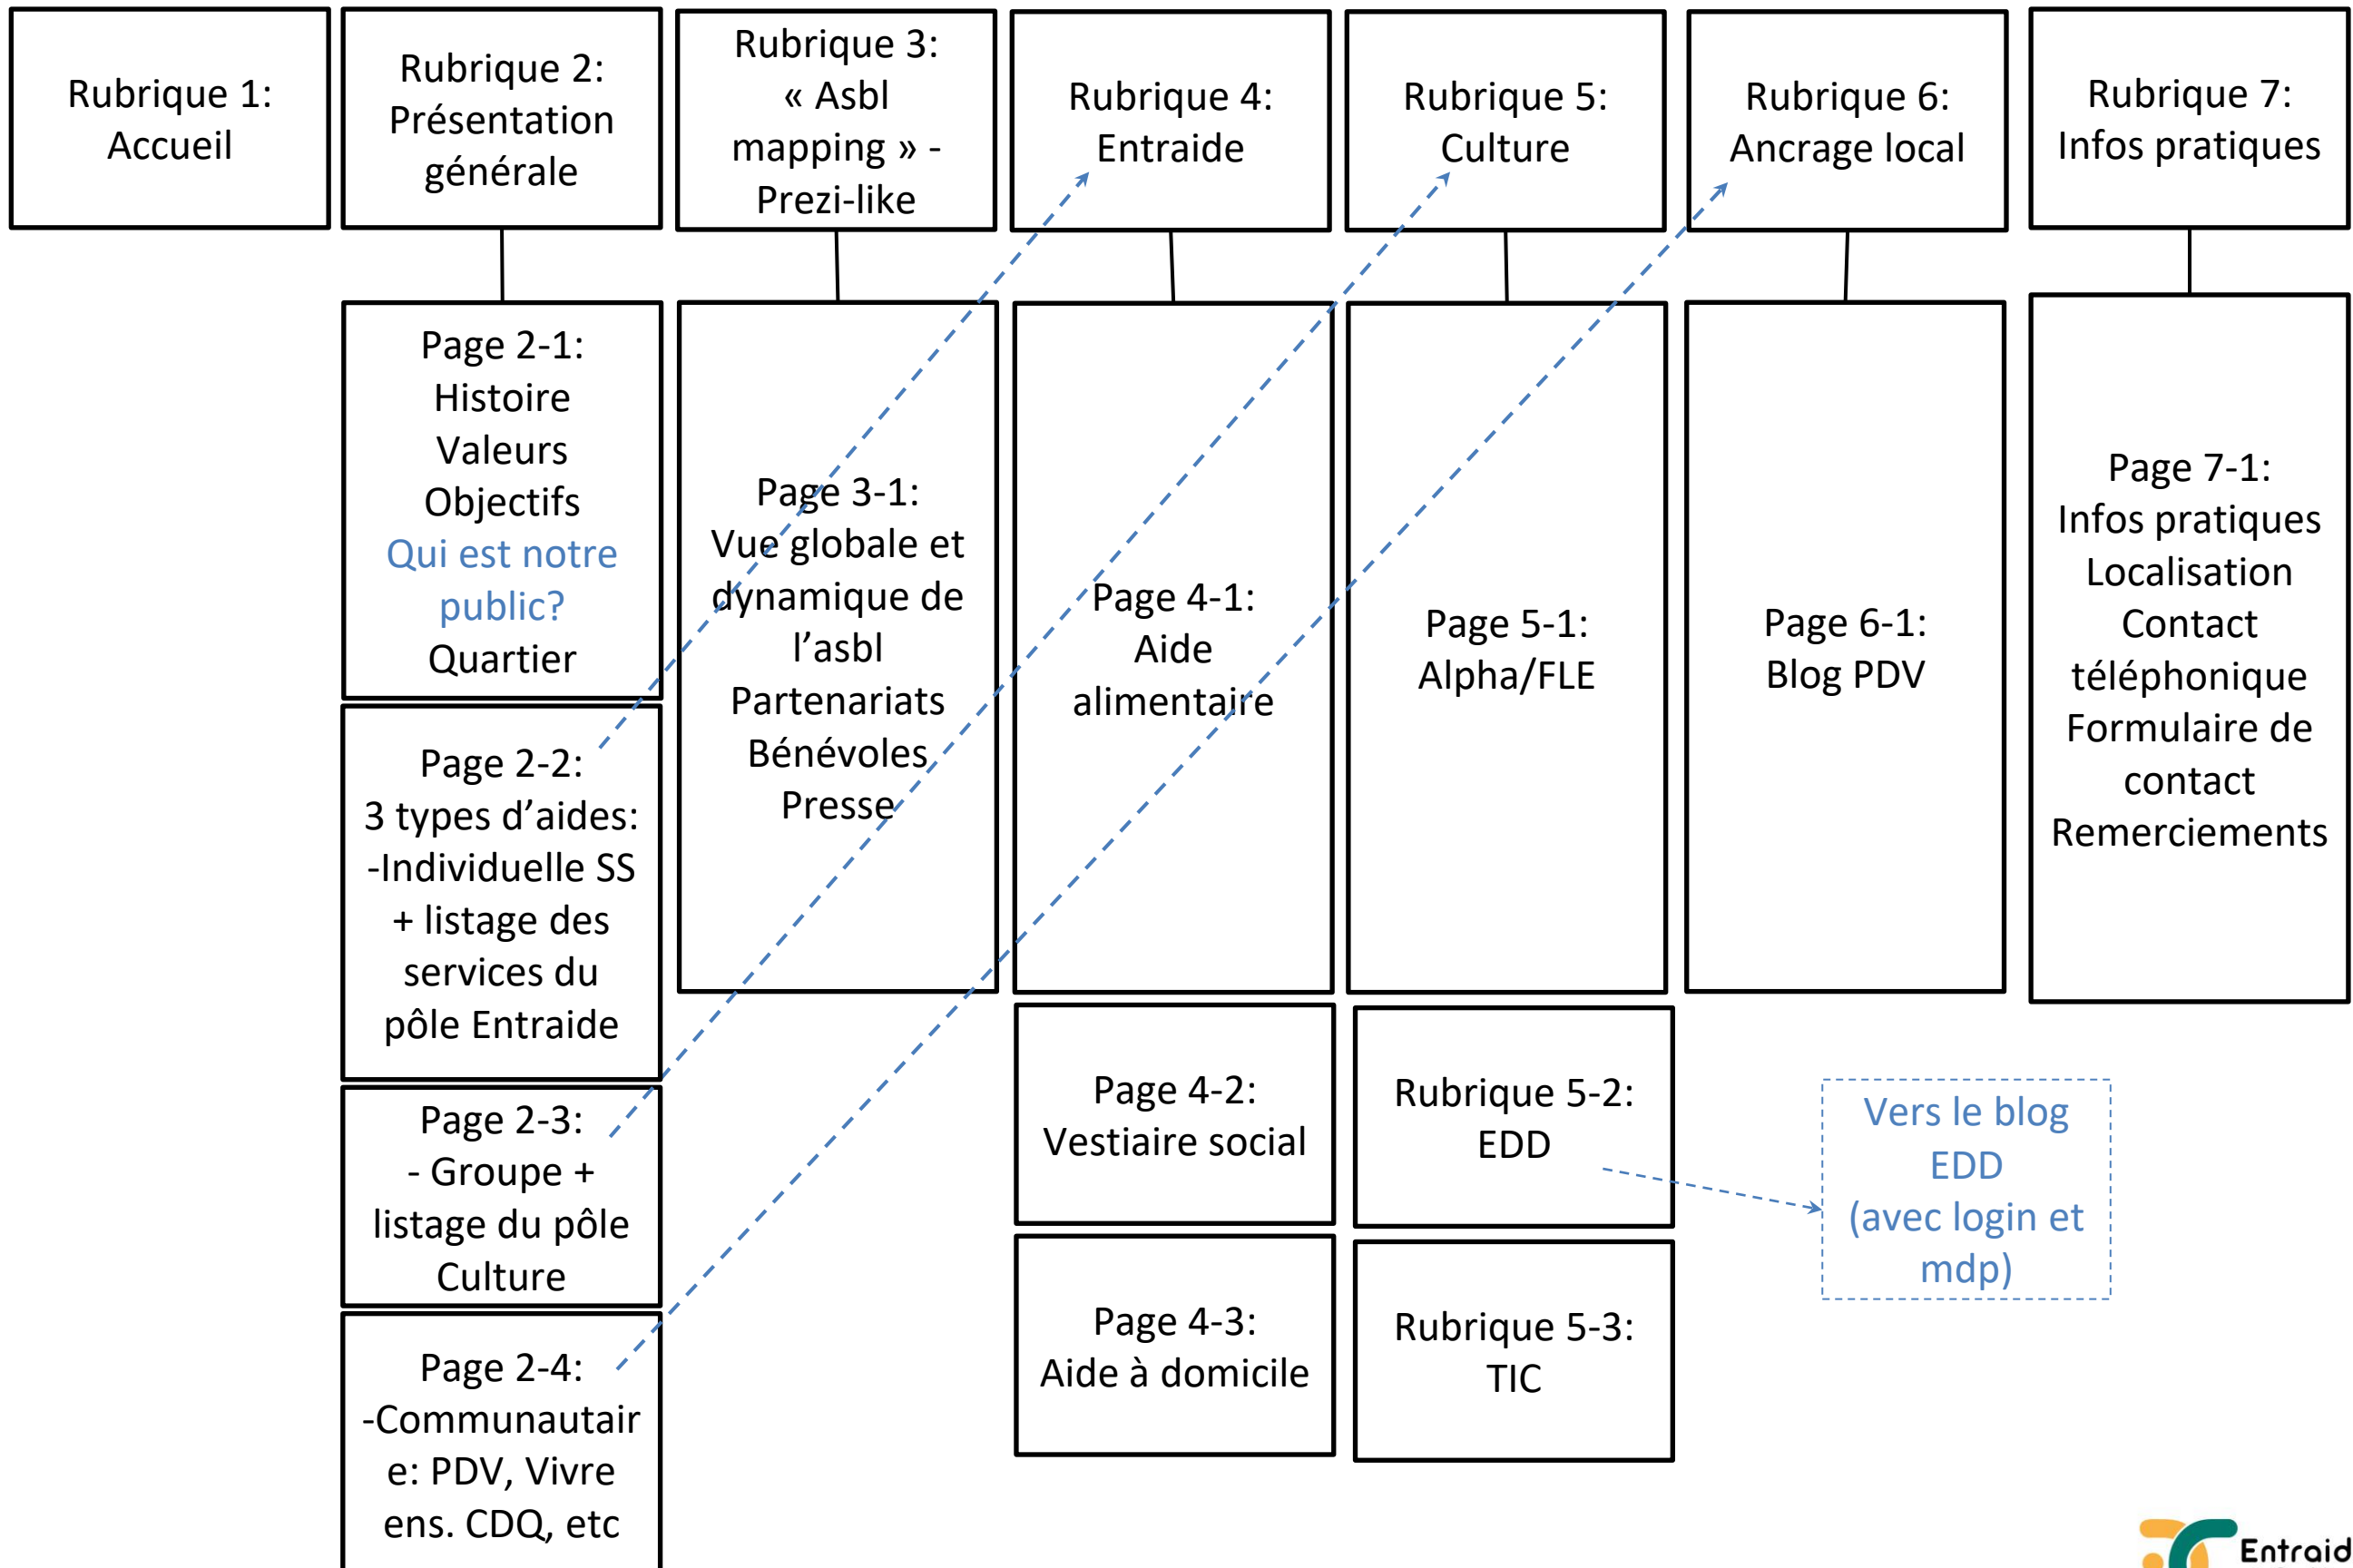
Rubrique 1: Accueil

Rubrique 2: Présentation générale

Rubrique 3: « Asbl mapping » - Prezi-like

Rubrique 4: Entraide

Rubrique 5: Culture

Rubrique 6: Ancrage local

Rubrique 7: Infos pratiques

Page 2-1: Histoire Valeurs Objectifs Qui est notre public? Quartier

Page 2-2: 3 types d'aides: -Individuelle SS + listage des services du pôle Entraide

Page 2-3: - Groupe + listage du pôle Culture

Page 2-4: -Communautaire: PDV, Vivre ens. CDQ, etc

Page 3-1: Vue globale et dynamique de l'asbl Partenariats Bénévoles Presse

Page 4-1: Aide alimentaire

Page 4-2: Vestiaire social

Page 4-3: Aide à domicile

Page 5-1: Alpha/FLE

Rubrique 5-2: EDD

Rubrique 5-3: TIC

Page 6-1: Blog PDV

Page 7-1: Infos pratiques Localisation Contact téléphonique Formulaire de contact Remerciements

Vers le blog EDD (avec login et mdp)

Entraid